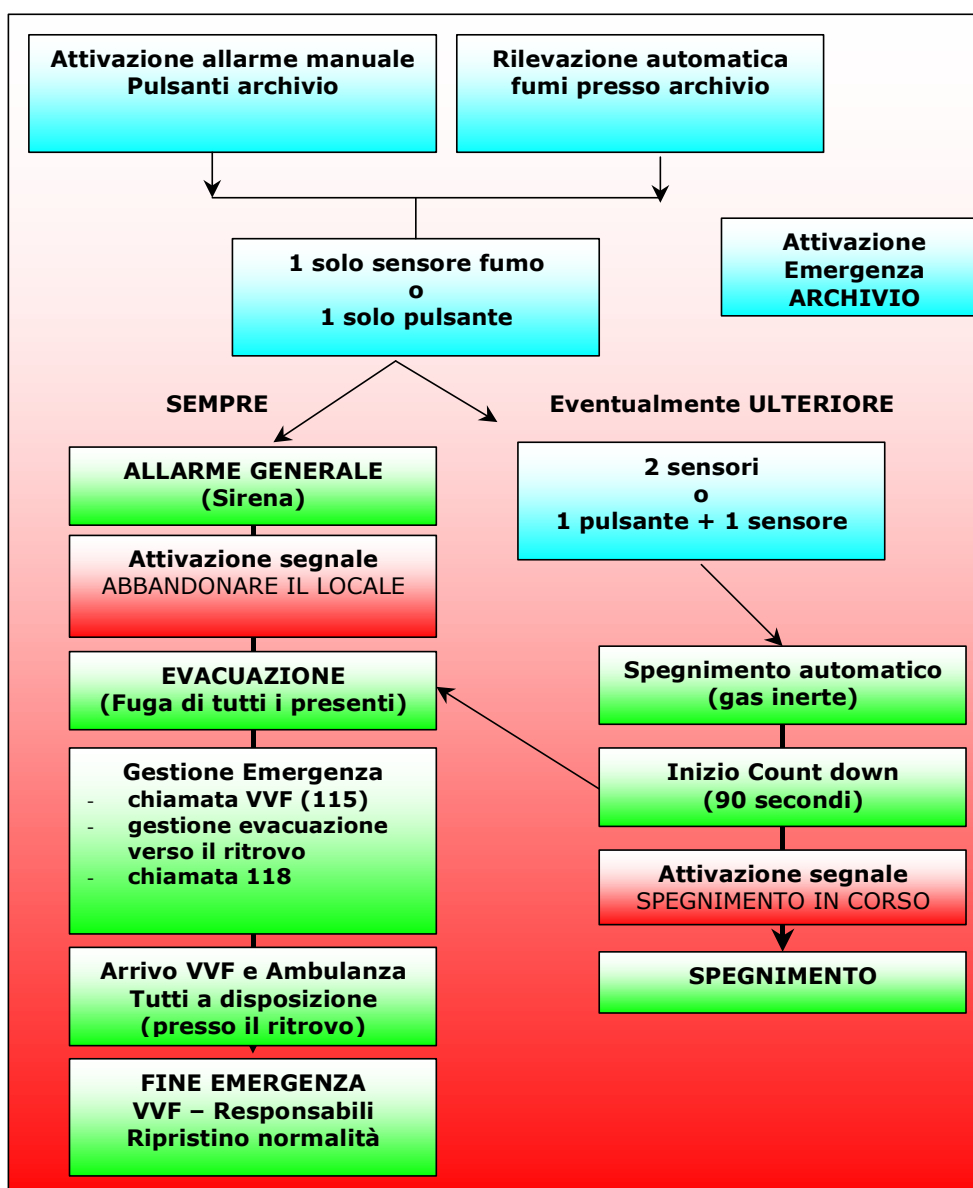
Attivazione allarme manuale
Pulsanti archivio

Rilevazione automatica
fumi presso archivio

Attivazione
Emergenza
ARCHIVIO

1 solo sensore fumo
o
1 solo pulsante

SEMPRE

Eventualmente ULTERIORE

ALLARME GENERALE
(Sirena)

Attivazione segnale
ABBANDONARE IL LOCALE

EVACUAZIONE
(Fuga di tutti i presenti)

Gestione Emergenza
- chiamata VVF (115)
- gestione evacuazione verso il ritrovo
- chiamata 118

Arrivo VVF e Ambulanza
Tutti a disposizione
(presso il ritrovo)

FINE EMERGENZA
VVF – Responsabili
Ripristino normalità

2 sensori
o
1 pulsante + 1 sensore

Spegnimento automatico
(gas inerte)

Inizio Count down
(90 secondi)

Attivazione segnale
SPEGNIMENTO IN CORSO

SPEGNIMENTO